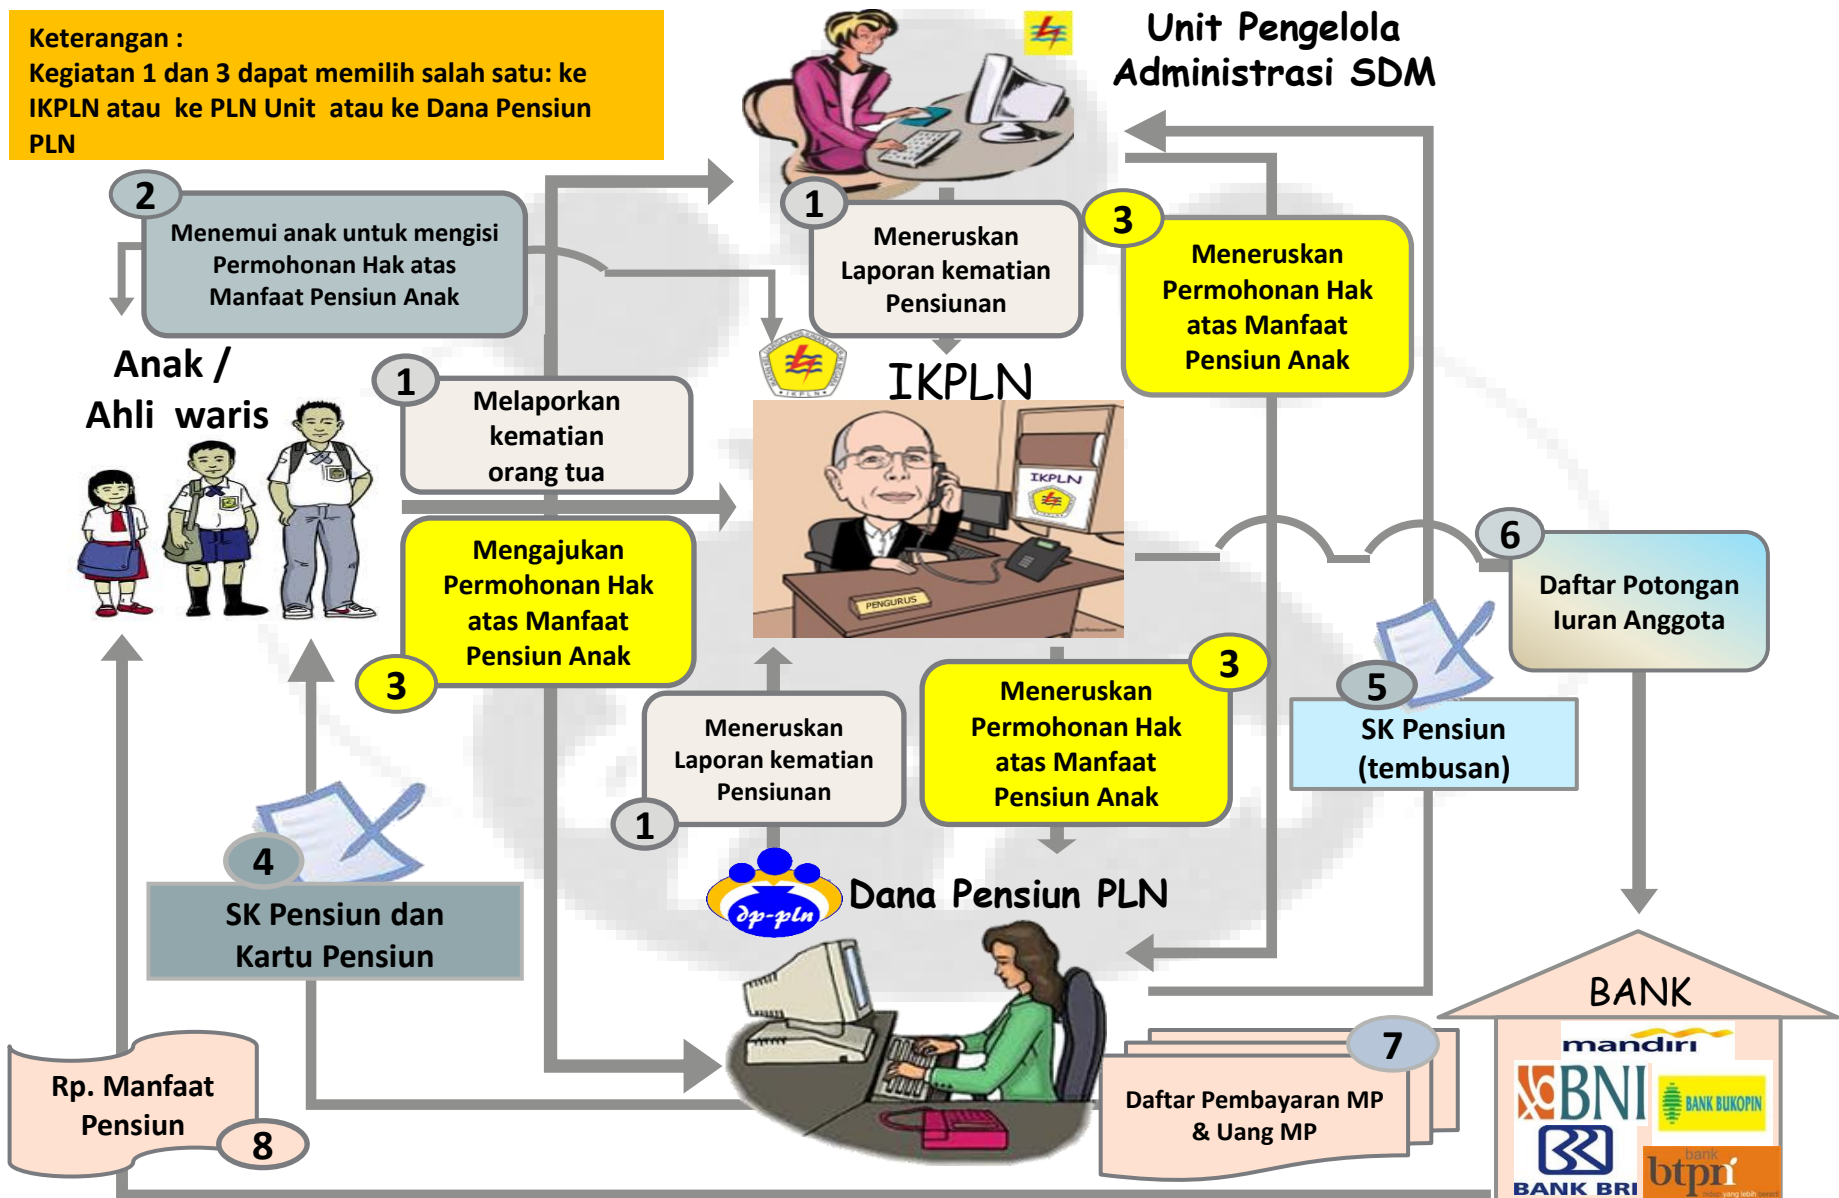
Keterangan :
Kegiatan 1 dan 3 dapat memilih salah satu: ke IKPLN atau ke PLN Unit atau ke Dana Pensiun PLN

Unit Pengelola Administrasi SDM

2
Menemui anak untuk mengisi Permohonan Hak atas Manfaat Pensiun Anak

1
Meneruskan Laporan kematian Pensiunan

3
Meneruskan Permohonan Hak atas Manfaat Pensiun Anak

Anak / Ahli waris

1
Melaporkan kematian orang tua

IKPLN

IKPLN

PENGURUS

Mengajukan Permohonan Hak atas Manfaat Pensiun Anak
3

6
Daftar Potongan Iuran Anggota

1
Meneruskan Laporan kematian Pensiunan

3
Meneruskan Permohonan Hak atas Manfaat Pensiun Anak

5
SK Pensiun (tembusan)

4
SK Pensiun dan Kartu Pensiun

dp-pln
Dana Pensiun PLN

BANK

mandiri
BNI
BANK BUKOPIN
BANK BRI
bank btpn

7
Daftar Pembayaran MP & Uang MP

Rp. Manfaat Pensiun
8